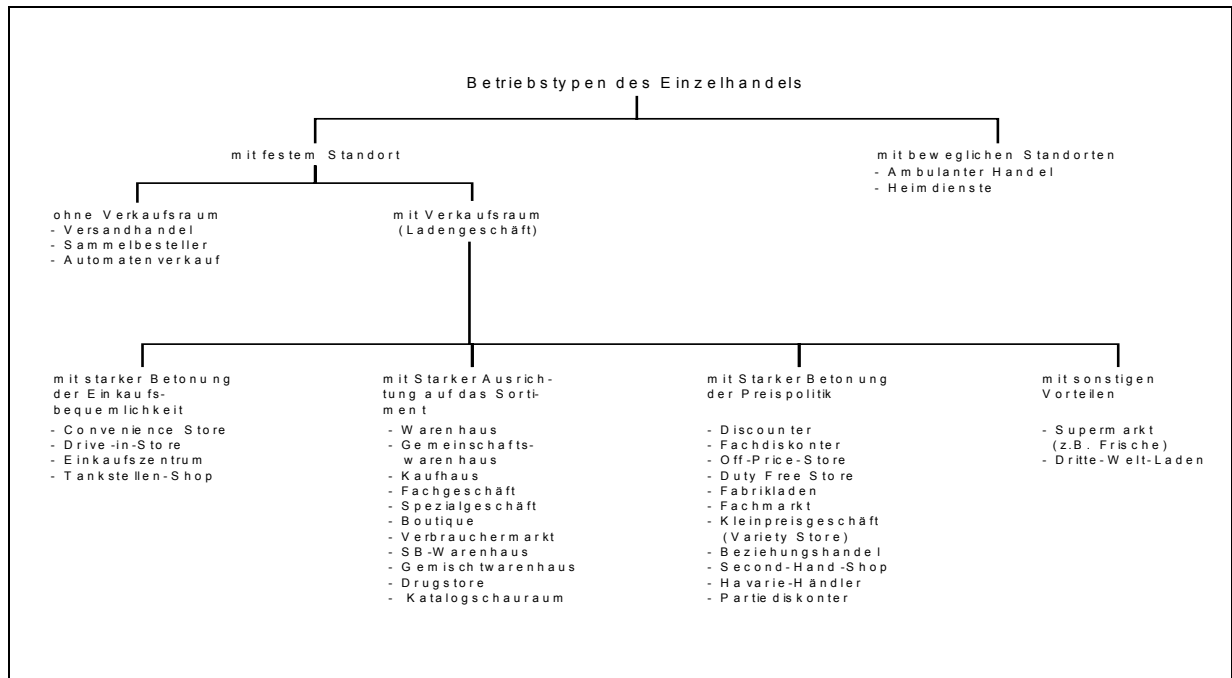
Betriebstypen des Einzelhandels

mit festem Standort

mit beweglichen Standorten
- Ambulanter Handel
- Heimdienste

ohne Verkaufsraum
- Versandhandel
- Sammelbesteller
- Automatenverkauf

mit Verkaufsraum
(Ladengeschäft)

mit starker Betonung der Einkaufsbequemlichkeit
- Convenience Store
- Drive-in-Store
- Einkaufszentrum
- Tankstellen-Shop

mit Starker Ausrichtung auf das Sortiment
- Warenhaus
- Gemeinschaftswarenhaus
- Kaufhaus
- Fachgeschäft
- Spezialgeschäft
- Boutique
- Verbrauchermarkt
- SB-Warenhaus
- Gemischtwarenhaus
- Drugstore
- Katalogschauraum

mit Starker Betonung der Preispolitik
- Discounter
- Fachdiskonter
- Off-Price-Store
- Duty Free Store
- Fabrikladen
- Fachmarkt
- Kleinpreisgeschäft (Variety Store)
- Beziehungshandel
- Second-Hand-Shop
- Havarie-Händler
- Partiediskonter

mit sonstigen Vorteilen
- Supermarkt (z.B. Frische)
- Dritte-Welt-Laden